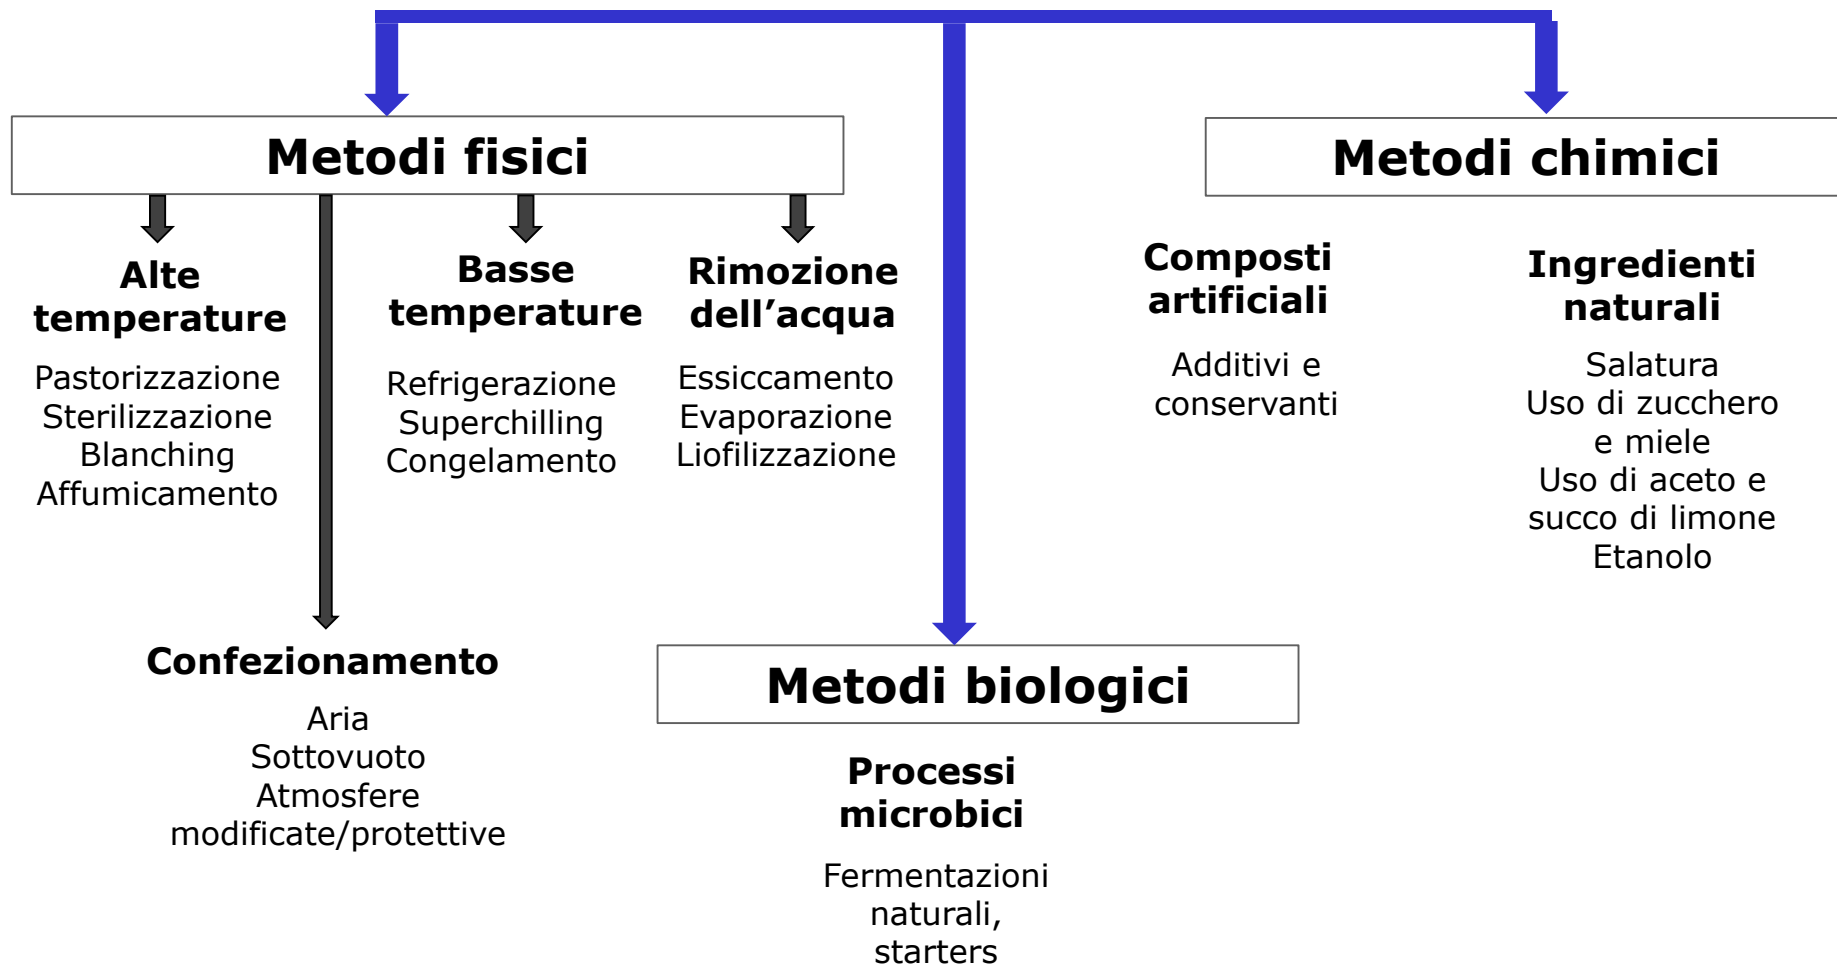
Metodi fisici

Alte temperature

Pastorizzazione
Sterilizzazione
Blanching
Affumicamento

Basse temperature

Refrigerazione
Superchilling
Congelamento

Rimozione dell'acqua

Essiccamento
Evaporazione
Liofilizzazione

Confezionamento

Aria
Sottovuoto
Atmosfere modificate/protettive

Metodi chimici

Composti artificiali

Additivi e conservanti

Ingredienti naturali

Salatura
Uso di zucchero e miele
Uso di aceto e succo di limone
Etanolo

Metodi biologici

Processi microbici

Fermentazioni naturali, starters